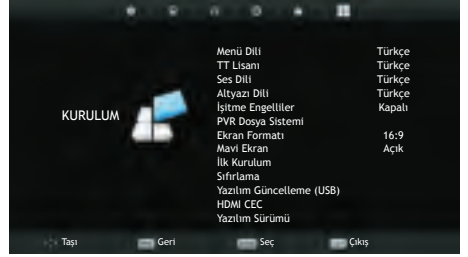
KURULUM

| | |
|---|---|
| Menü Dili | Türkçe |
| TT Lisanı | Türkçe |
| Ses Dili | Türkçe |
| Altyazı Dili | Türkçe |
| İşitme Engelliler | Kapalı |
| PVR Dosya Sistemi | |
| Ekran Formatı | 16:9 |
| Mavi Ekran | Açık |
| İlk Kurulum | |
| Sıfırlama | |
| Yazılım Güncelleme (USB) | |
| HDMI CEC | |
| Yazılım Sürümü | |

Taşı Geri Seç Çıkış